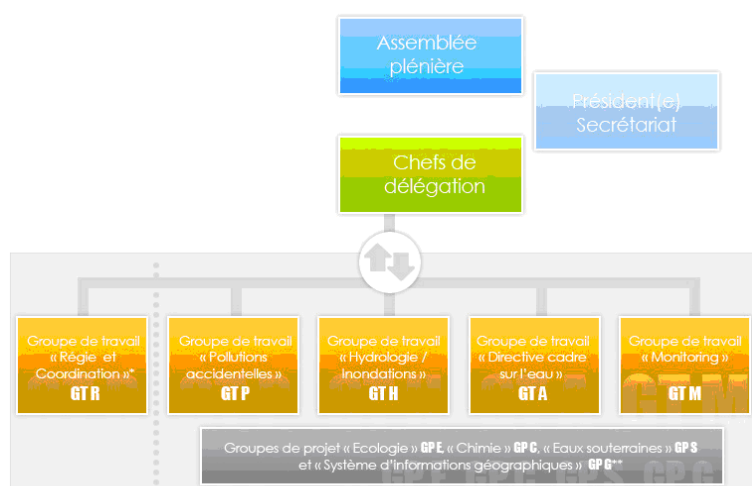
Assemblée plénière

Président(e) Secrétariat

Chefs de délégation

Groupe de travail « Régie et Coordination »*
GT R

Groupe de travail « Pollutions accidentelles »
GT P

Groupe de travail « Hydrologie / Inondations »
GT H

Groupe de travail « Directive cadre sur l'eau »
GT A

Groupe de travail « Monitoring »
GT M

Groupes de projet « Ecologie » GP E, « Chimie » GP C, « Eaux souterraines » GP S et « Système d'Informations géographiques » GP G**